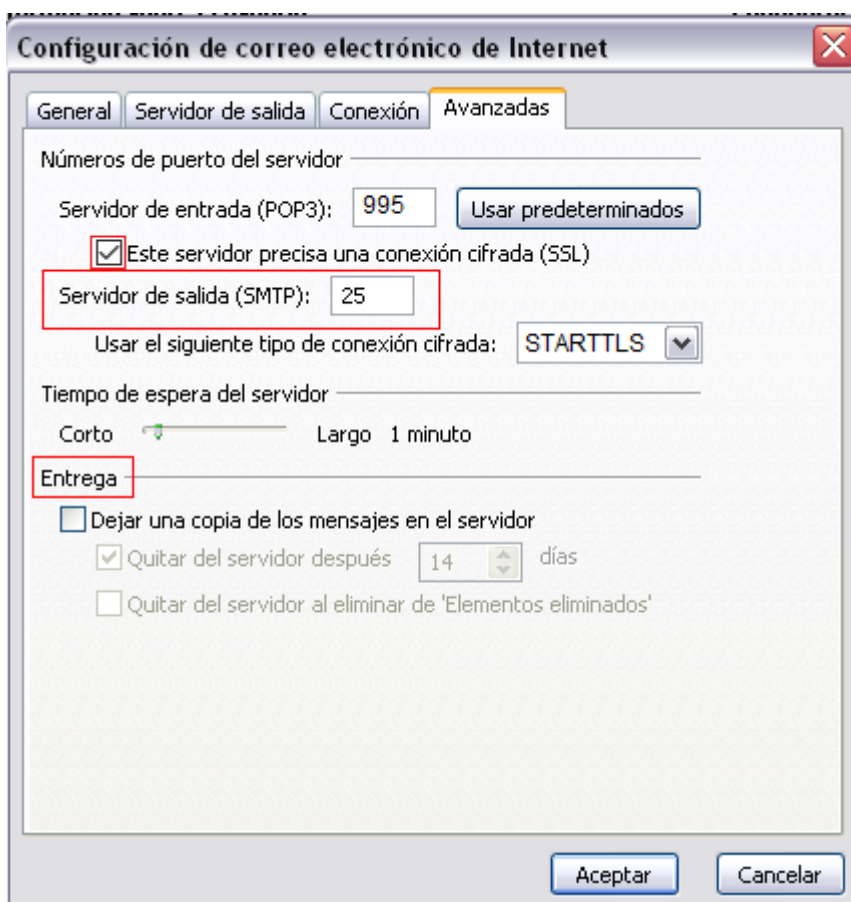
Configuración de correo electrónico de Internet

General | Servidor de salida | Conexión | Avanzadas

Números de puerto del servidor

Servidor de entrada (POP3): 995 Usar predeterminados

Este servidor precisa una conexión cifrada (SSL)

Servidor de salida (SMTP): 25

Usar el siguiente tipo de conexión cifrada: STARTTLS

Tiempo de espera del servidor

Corto Largo 1 minuto

Entrega

Dejar una copia de los mensajes en el servidor

Quitar del servidor después 14 días

Quitar del servidor al eliminar de 'Elementos eliminados'

Aceptar Cancelar